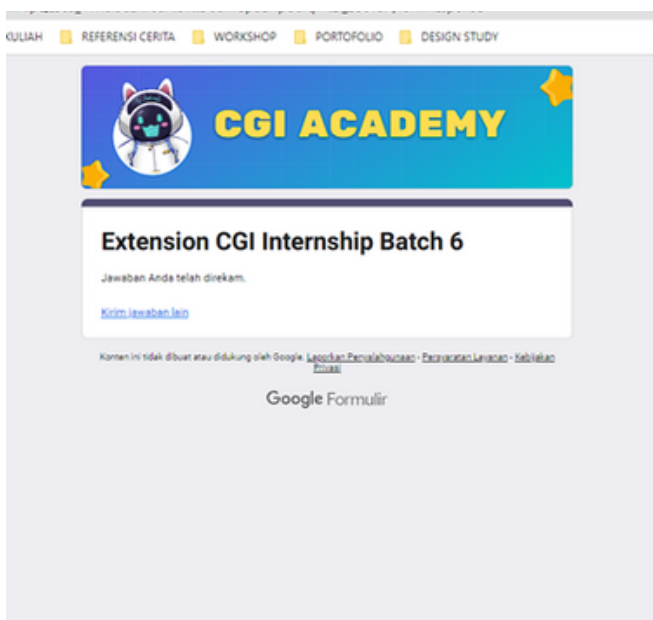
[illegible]

KULIAH REFERENSI CERITA WORKSHOP PORTOFOLIO DESIGN STUDY

CGI ACADEMY

Extension CGI Internship Batch 6

Jawaban Anda telah direkam.

Kirim jawaban lain

Konten ini tidak dibuat atau didukung oleh Google. Laporkan Penyalahgunaan - Persyaratan Layanan - Kebijakan Privasi

Google Formulir